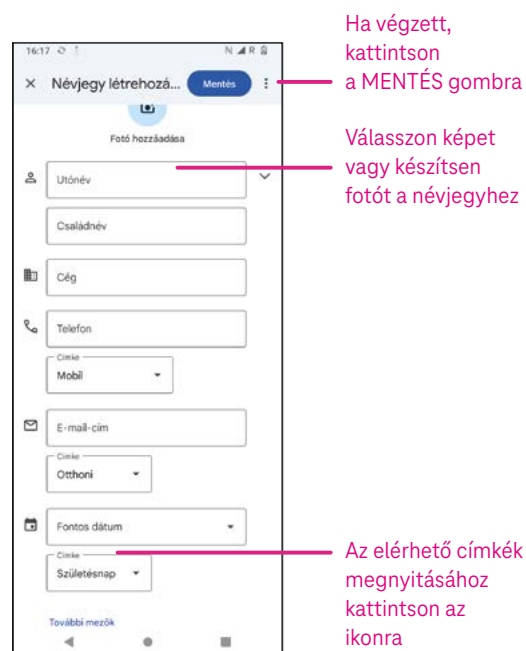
16:17

Névjegy létrehozá...

Mentés

Fotó hozzáadása

Utónév

Családnév

Cég

Telefon

Címke

Mobil

E-mail-cím

Címke

Otthoni

Fontos dátum

Címke

Születésnap

További mezők

Ha végzett, kattintson a MENTÉS gombra

Válasszon képet vagy készítsen fotót a névjegyhez

Az elérhető címkék megnyitásához kattintson az ikonra